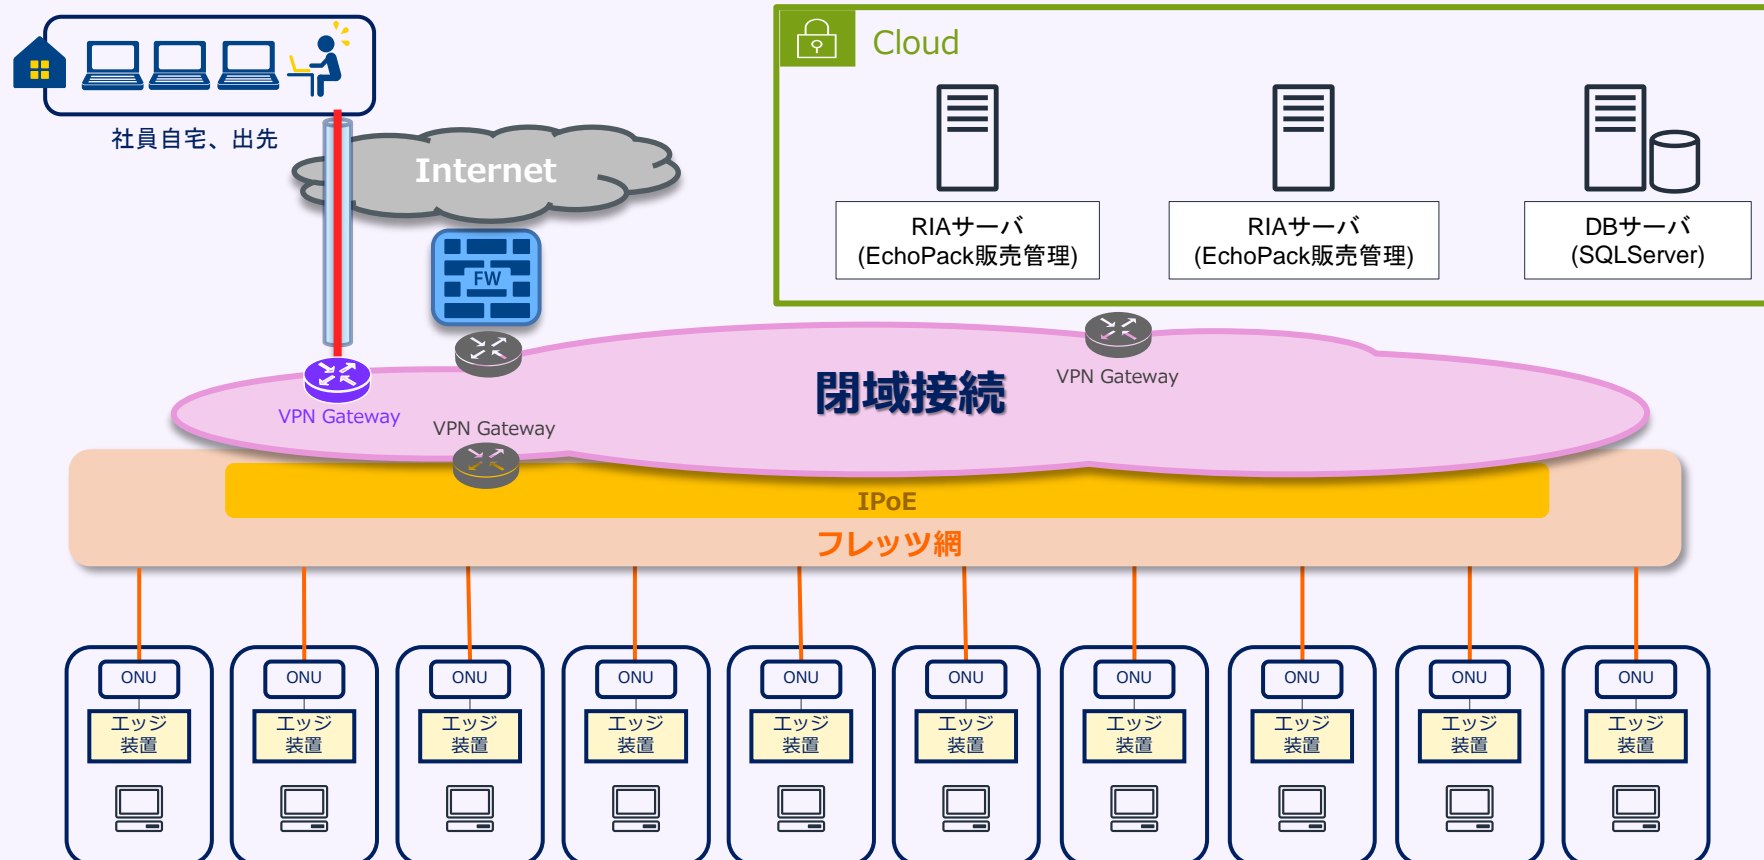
社員自宅、出先

Internet

FW

Cloud

RIAサーバ
(EchoPack販売管理)

RIAサーバ
(EchoPack販売管理)

DBサーバ
(SQLServer)

VPN Gateway

閉域接続

VPN Gateway

VPN Gateway

IPoE

フレッツ網

ONU
エッジ装置

ONU
エッジ装置

ONU
エッジ装置

ONU
エッジ装置

ONU
エッジ装置

ONU
エッジ装置

ONU
エッジ装置

ONU
エッジ装置

ONU
エッジ装置

ONU
エッジ装置